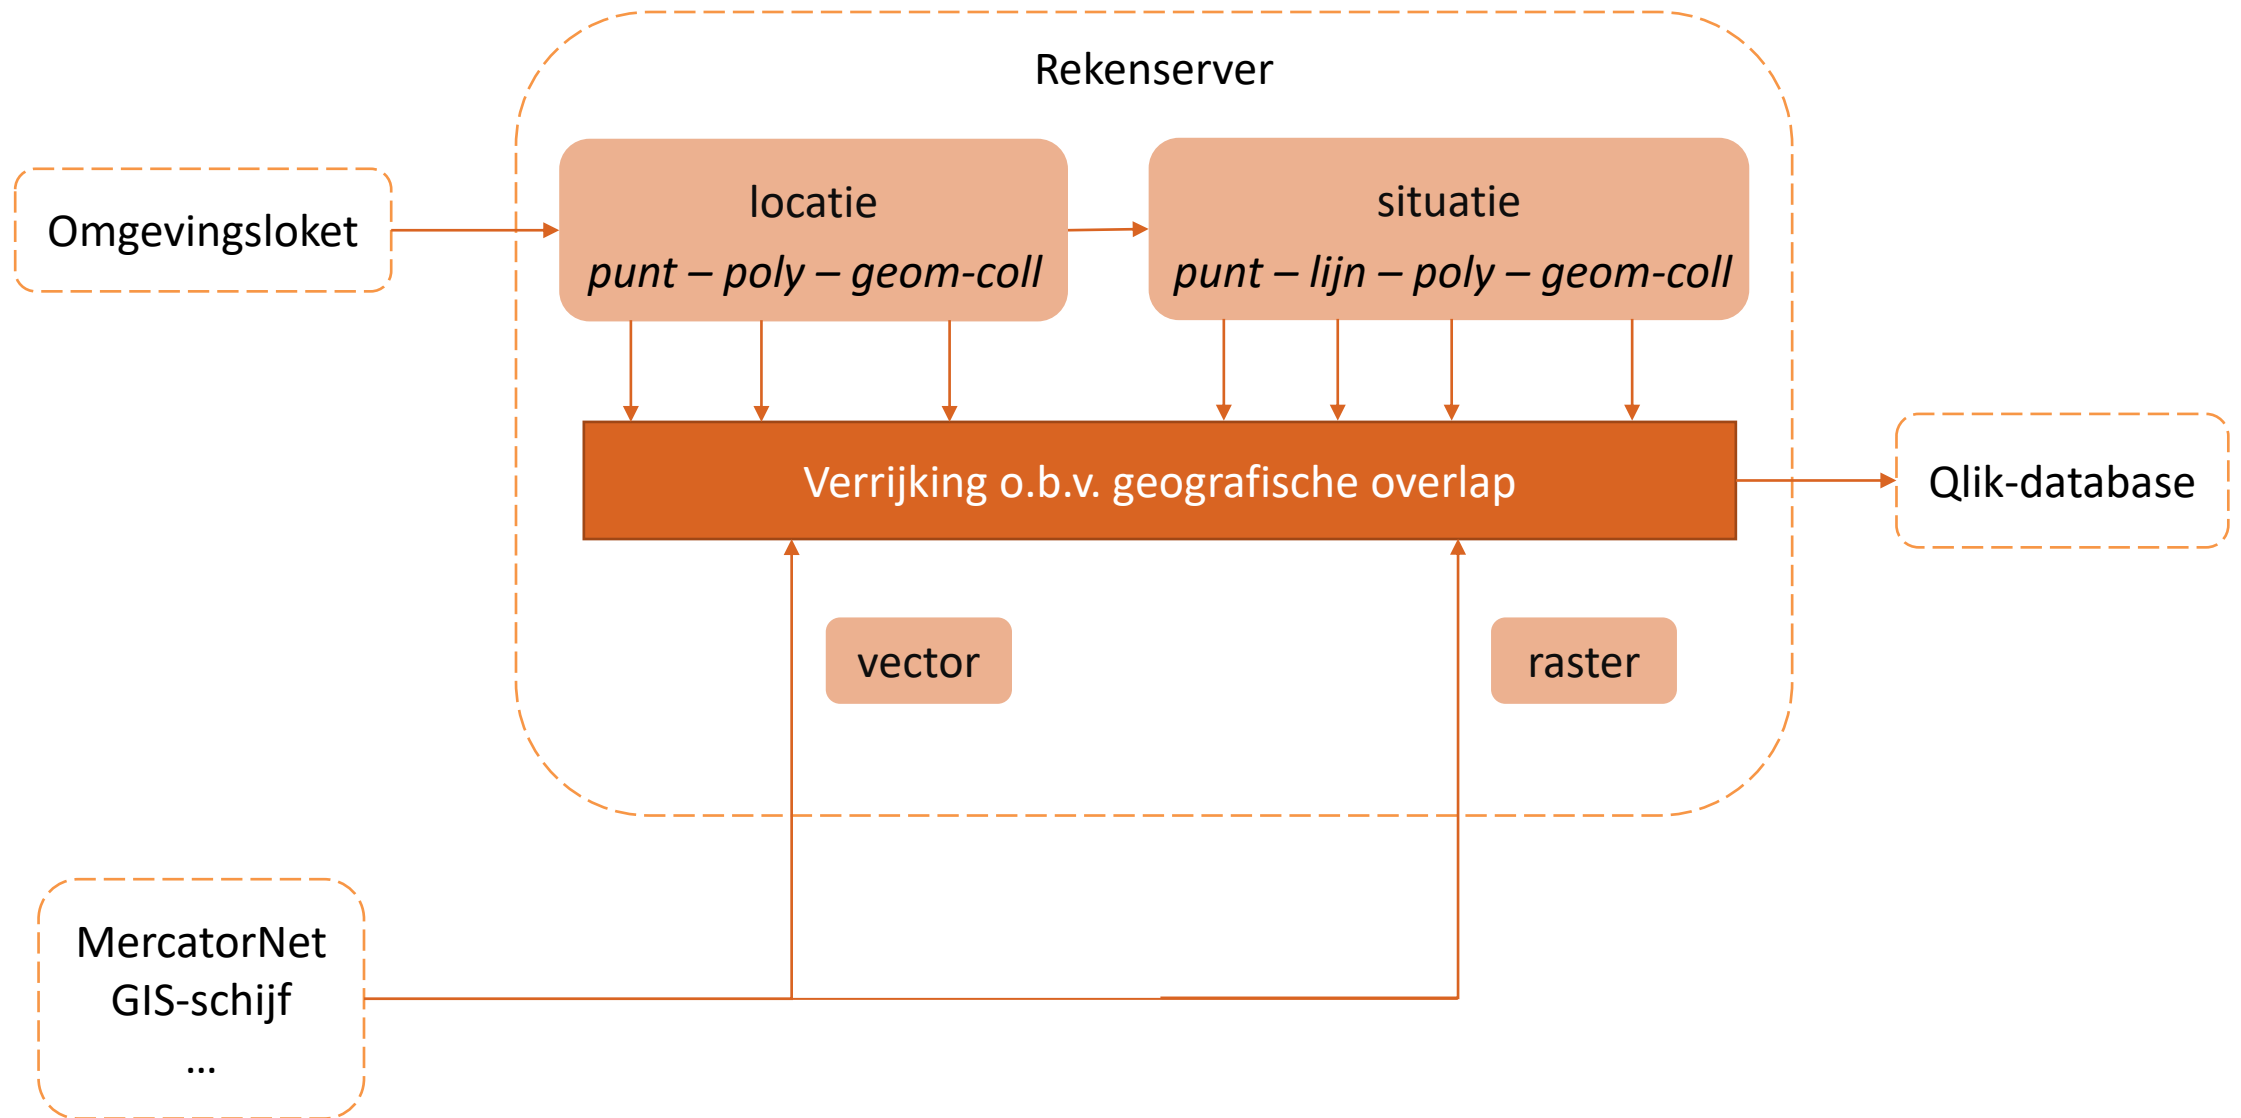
Rekenserver

Omgevingsloket

locatie
*punt – poly – geom-coll*

situatie
*punt – lijn – poly – geom-coll*

Verrijking o.b.v. geografische overlap

Qlik-database

vector

raster

MercatorNet
GIS-schijf
...